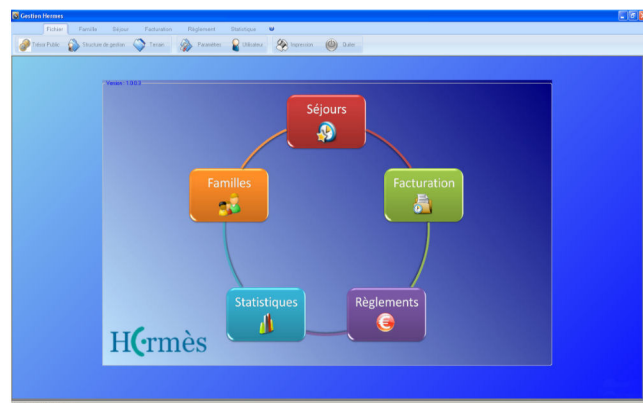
Gestion Hermes

Fichier Famille Séjour Facturation Règlement Statistique

Trésor Public Structure de gestion Tarifs Paramètres Utilisateurs Impression Quitter

Version 1.0.0.3

Séjours

Familles

Facturation

Statistiques

Règlements

H rmès